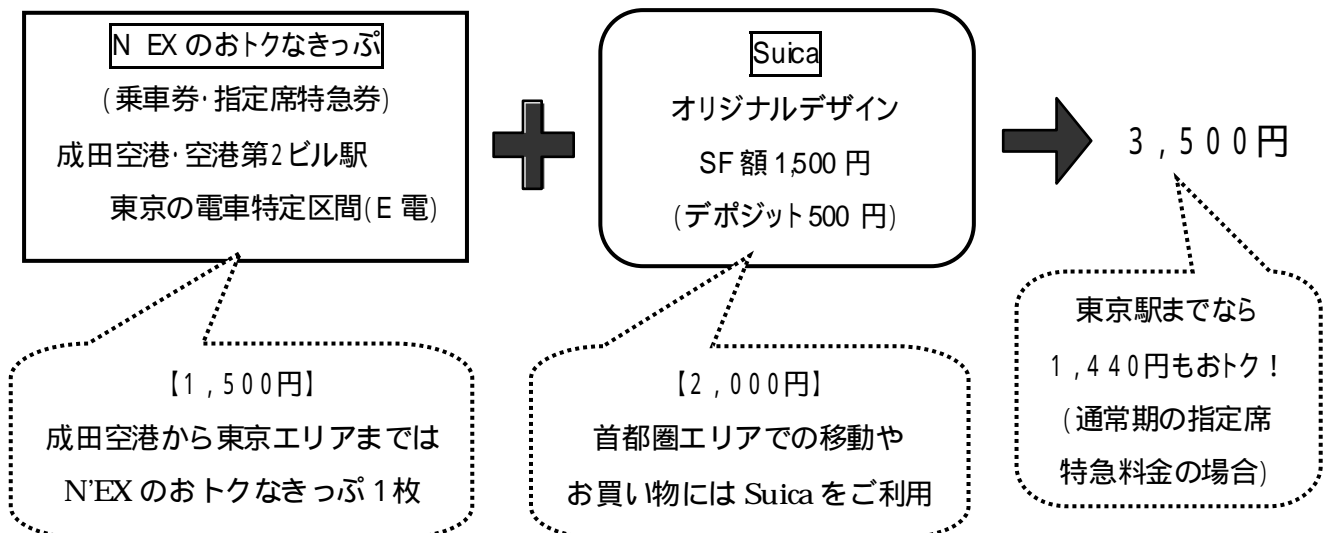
N EX のおトクなきっぷ
(乗車券·指定席特急券)
成田空港·空港第2ビル駅
東京の電車特定区間(E 電)

Suica
オリジナルデザイン
SF 額 1,500 円
(デポジット 500 円)

3,500円

【1,500円】
成田空港から東京エリアまでは
N'EX のおトクなきっぷ 1 枚

【2,000円】
首都圏エリアでの移動や
お買い物には Suica をご利用

東京駅までなら
1,440円もおトク!
(通常期の指定席
特急料金の場合)